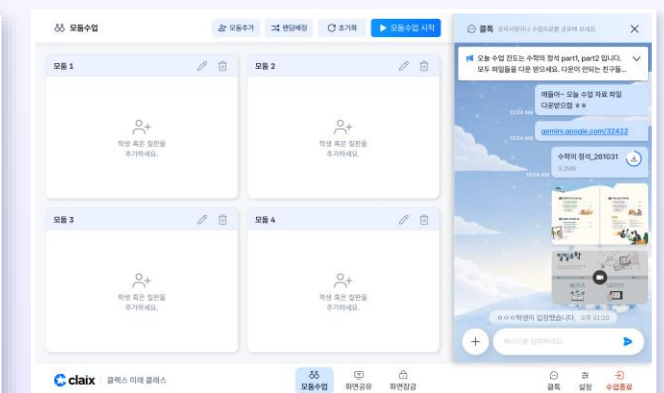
모둠수업

모둠추가 랜덤배정 초기화 ▶ 모둠수업 시작

모둠 1

학생 혹은 질문을 추가하세요.

모둠 2

학생 혹은 질문을 추가하세요.

모둠 3

학생 혹은 질문을 추가하세요.

모둠 4

학생 혹은 질문을 추가하세요.

채팅 공지사항이나 수업자료를 공유해 보세요.

오늘 수업 진도는 수학의 정석 part1, part2 입니다. 모두 파일들을 다운 받으세요. 다운이 안되는 친구들...

애들아~ 오늘 수업 자료 파일 다운받으렴 ㅎㅎ

12:04 AM

gemini.google.com/32422

12:04 AM

수학의 정석_261031

3.2MB

12:04 AM

ㅇㅇㅇ학생이 입장했습니다. 오후 01:20

메시지를 입력하세요.

claix 클릭스 미래 클래스

모둠수업 화면공유 화면잠금

채팅 설정 수업종료